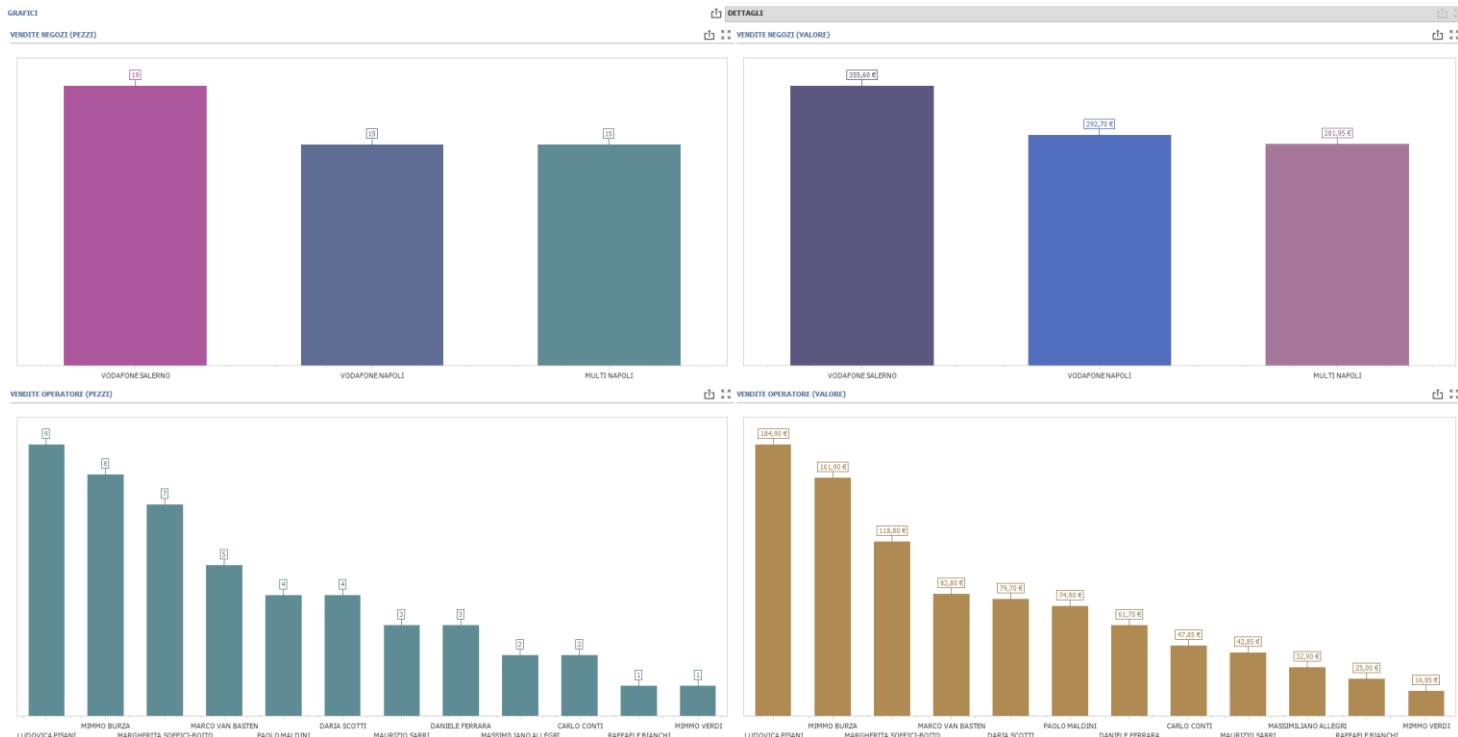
GRAFICI

DETTAGLI

VENDITE NEGOZI (PEZZI)

19

15

15

VODAFONE SALERNO

VODAFONE NAPOLI

MULTI NAPOLI

VENDITE NEGOZI (VALORE)

355,60 €

292,70 €

281,95 €

VODAFONE SALERNO

VODAFONE NAPOLI

MULTI NAPOLI

VENDITE OPERATORE (PEZZI)

9

8

7

5

4

4

3

3

2

2

1

1

LUDOVICA PISANI

MIMMO BURZA

MARGHERITA SOFFICI-BOTTO

MARCO VAN BASTEN

PAOLO MALDINI

DARIA SCOTTI

MAURIZIO SARRI

DANIELE FERRARA

MASSIMILIANO ALLEGRI

CARLO CONTI

RAFFAELE BIANCHI

MIMMO VERDI

VENDITE OPERATORE (VALORE)

184,90 €

161,90 €

118,80 €

82,80 €

75,70 €

74,90 €

61,70 €

47,85 €

42,85 €

32,90 €

25,00 €

16,95 €

LUDOVICA PISANI

MIMMO BURZA

MARGHERITA SOFFICI-BOTTO

MARCO VAN BASTEN

DARIA SCOTTI

PAOLO MALDINI

DANIELE FERRARA

CARLO CONTI

MAURIZIO SARRI

MASSIMILIANO ALLEGRI

RAFFAELE BIANCHI

MIMMO VERDI